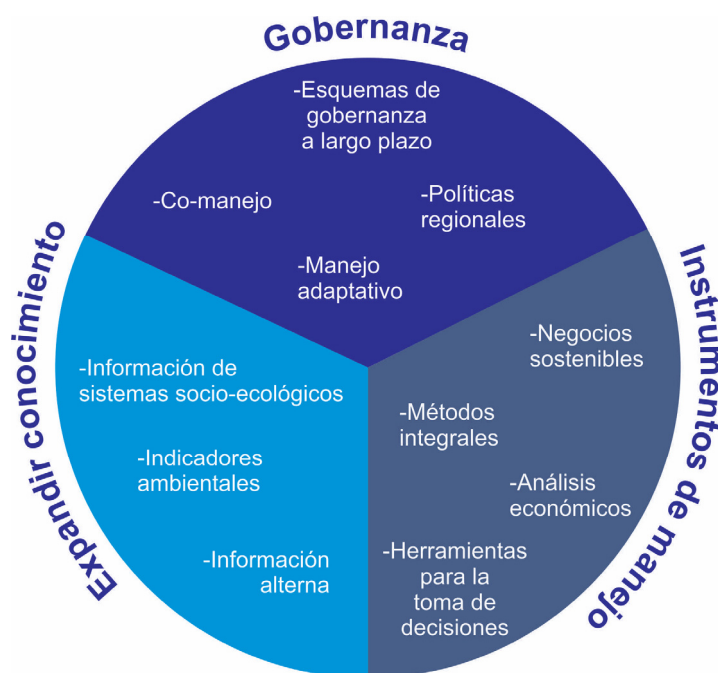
Gobernanza

-Esquemas de gobernanza a largo plazo

-Co-manejo

-Políticas regionales

-Manejo adaptativo

Instrumentos de manejo

-Negocios sostenibles

-Métodos integrales

-Análisis económicos

-Herramientas para la toma de decisiones

Expandir conocimiento

-Información de sistemas socio-ecológicos

-Indicadores ambientales

-Información alterna